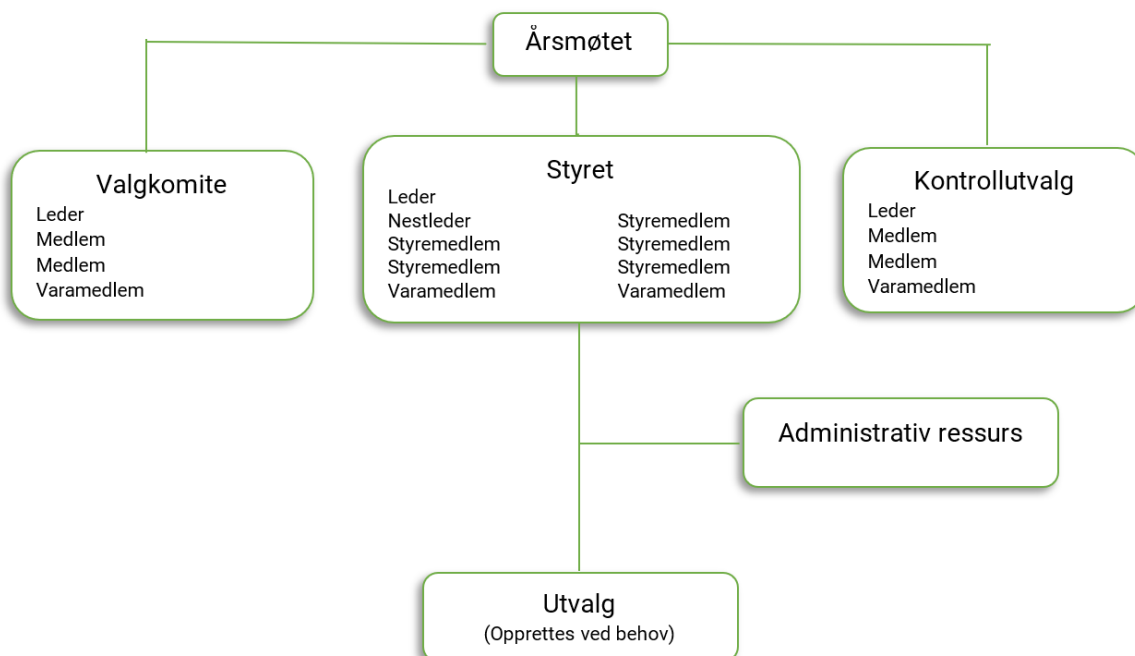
Årsmøtet

Valgkomite
Leder
Medlem
Medlem
Varamedlem

Styret
Leder
Nestleder
Styremedlem
Styremedlem
Varamedlem

Styremedlem
Styremedlem
Styremedlem
Varamedlem

Kontrollutvalg
Leder
Medlem
Medlem
Varamedlem

Administrativ ressurs

Utvalg
(Opprettes ved behov)